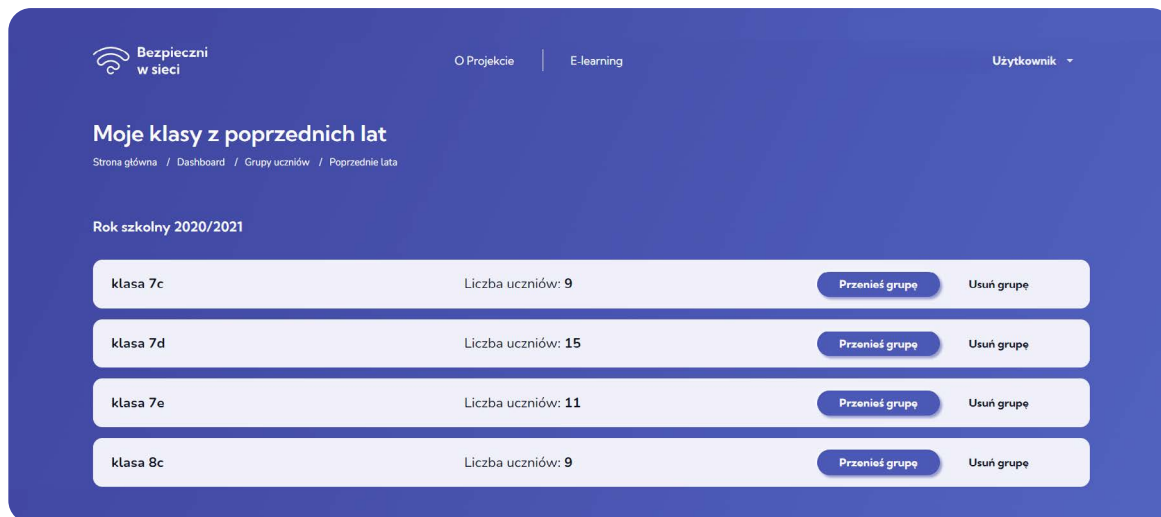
Bezpieczni w sieci

O Projekcie

E-learning

Użytkownik

Moje klasy z poprzednich lat

Strona główna / Dashboard / Grupy uczniów / Poprzednie lata

Rok szkolny 2020/2021

| klasa 7c | Liczba uczniów: 9 | Przenieś grupę | Usuń grupę |
|---|---|---|---|
| klasa 7d | Liczba uczniów: 15 | Przenieś grupę | Usuń grupę |
| klasa 7e | Liczba uczniów: 11 | Przenieś grupę | Usuń grupę |
| klasa 8c | Liczba uczniów: 9 | Przenieś grupę | Usuń grupę |